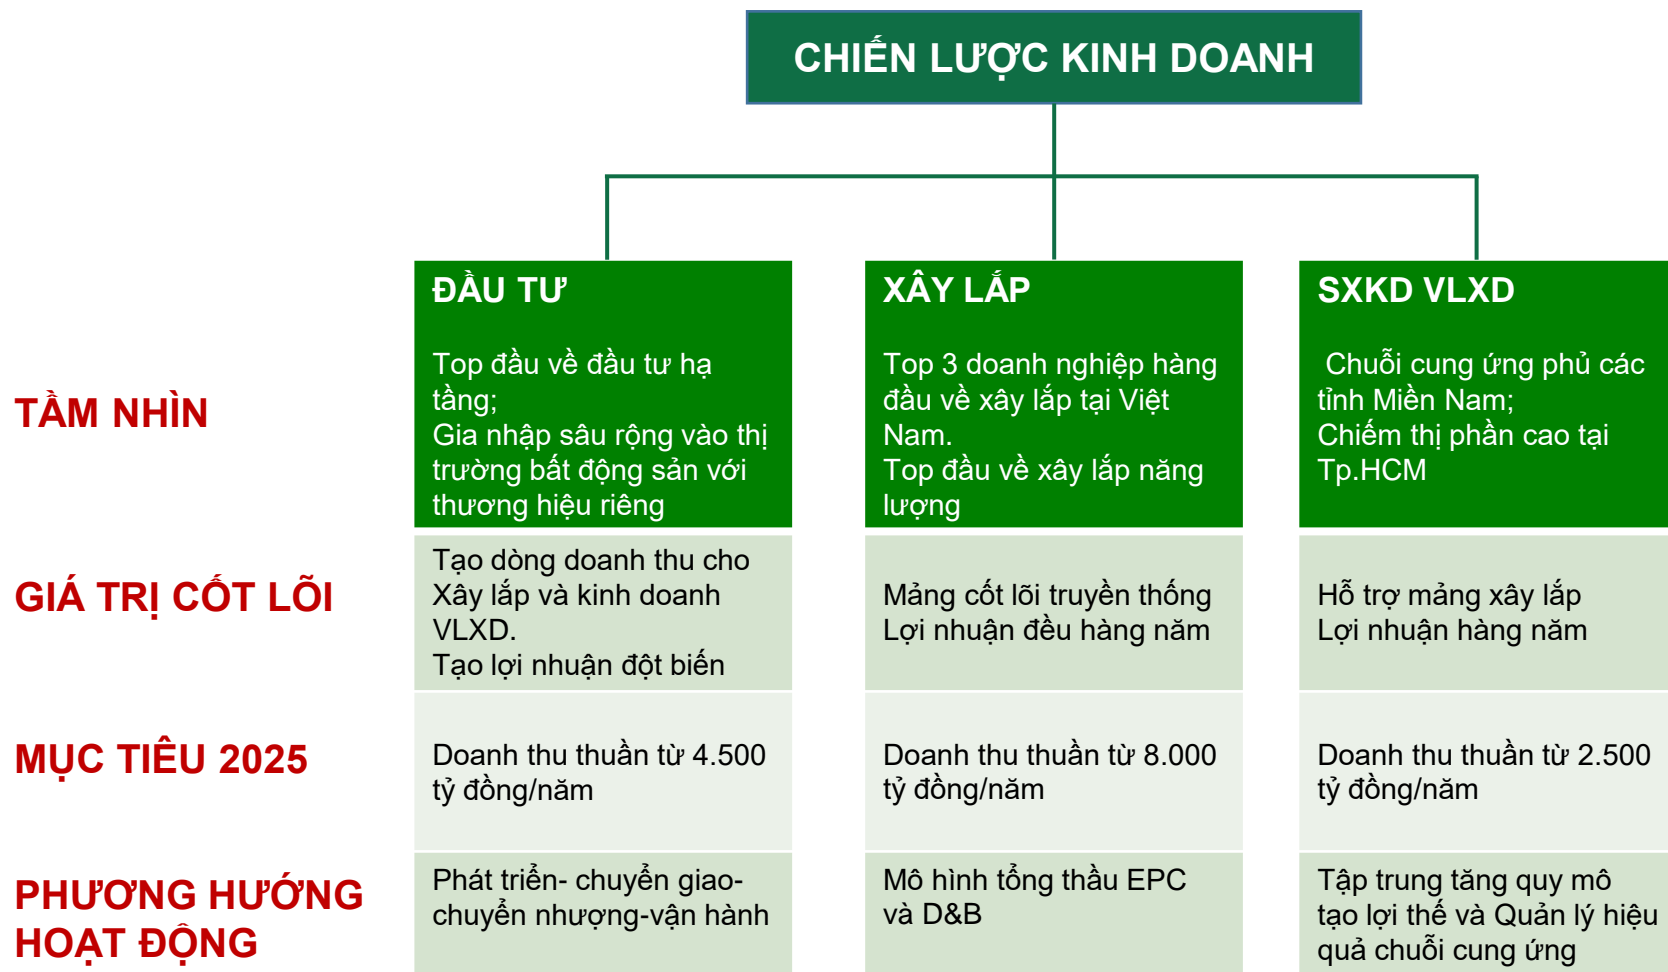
CHIẾN LƯỢC KINH DOANH

| | ĐẦU TƯ | XÂY LẮP | SXKD VLXD |
|---|---|---|---|
| TẦM NHÌN | Top đầu về đầu tư hạ tầng; Gia nhập sâu rộng vào thị trường bất động sản với thương hiệu riêng | Top 3 doanh nghiệp hàng đầu về xây lắp tại Việt Nam. Top đầu về xây lắp năng lượng | Chuỗi cung ứng phủ các tỉnh Miền Nam; Chiếm thị phần cao tại Tp.HCM |
| GIÁ TRỊ CỐT LÕI | Tạo dòng doanh thu cho Xây lắp và kinh doanh VLXD. Tạo lợi nhuận đột biến | Mảng cốt lõi truyền thống Lợi nhuận đều hàng năm | Hỗ trợ mảng xây lắp Lợi nhuận hàng năm |
| MỤC TIÊU 2025 | Doanh thu thuần từ 4.500 tỷ đồng/năm | Doanh thu thuần từ 8.000 tỷ đồng/năm | Doanh thu thuần từ 2.500 tỷ đồng/năm |
| PHƯƠNG HƯỚNG HOẠT ĐỘNG | Phát triển- chuyển giao-chuyển nhượng-vận hành | Mô hình tổng thầu EPC và D&B | Tập trung tăng quy mô tạo lợi thế và Quản lý hiệu quả chuỗi cung ứng |